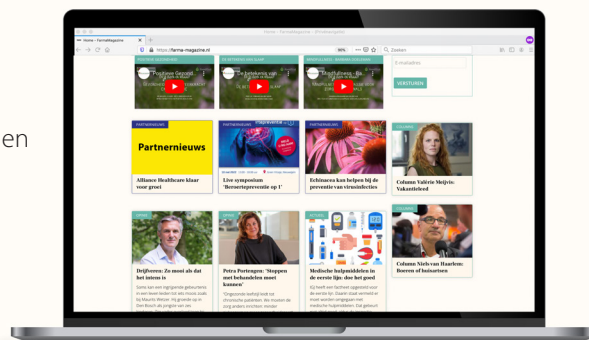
en

Home - FarmaMagazine — @Vakbladrgk

Home - FarmaMagazine

https://farma-magazine.nl

90%

Zoeken

E-mailadres

VERSTUREN

POSITIEVE GEZONDHEID

Positieve Gezondh...

DE BETEKENIS VAN KLEUR

De betekenis van...

MINDFULNESS - BEWUSTE GEZONDHEID

Mindfulness - Be...

PARTNERNIEUWS

Partnernieuws

Alliance Healthcare klaar voor groei

Live symposium 'Betere preventie op 1'

PARTNERNIEUWS

Echinacea kan helpen bij de preventie van virusinfecties

COLUMNS

Column Valérie Meijvis: Vakantieleed

Deijfvreren: Zo mooi als dat het intens is

Petra Portengen: 'Stoppen met behandelen moet kunnen'

Medische hulpmiddelen in de eerste lijn: doe het goed

COLUMNS

Column Niels van Haarlem: Boeren of huisartsen